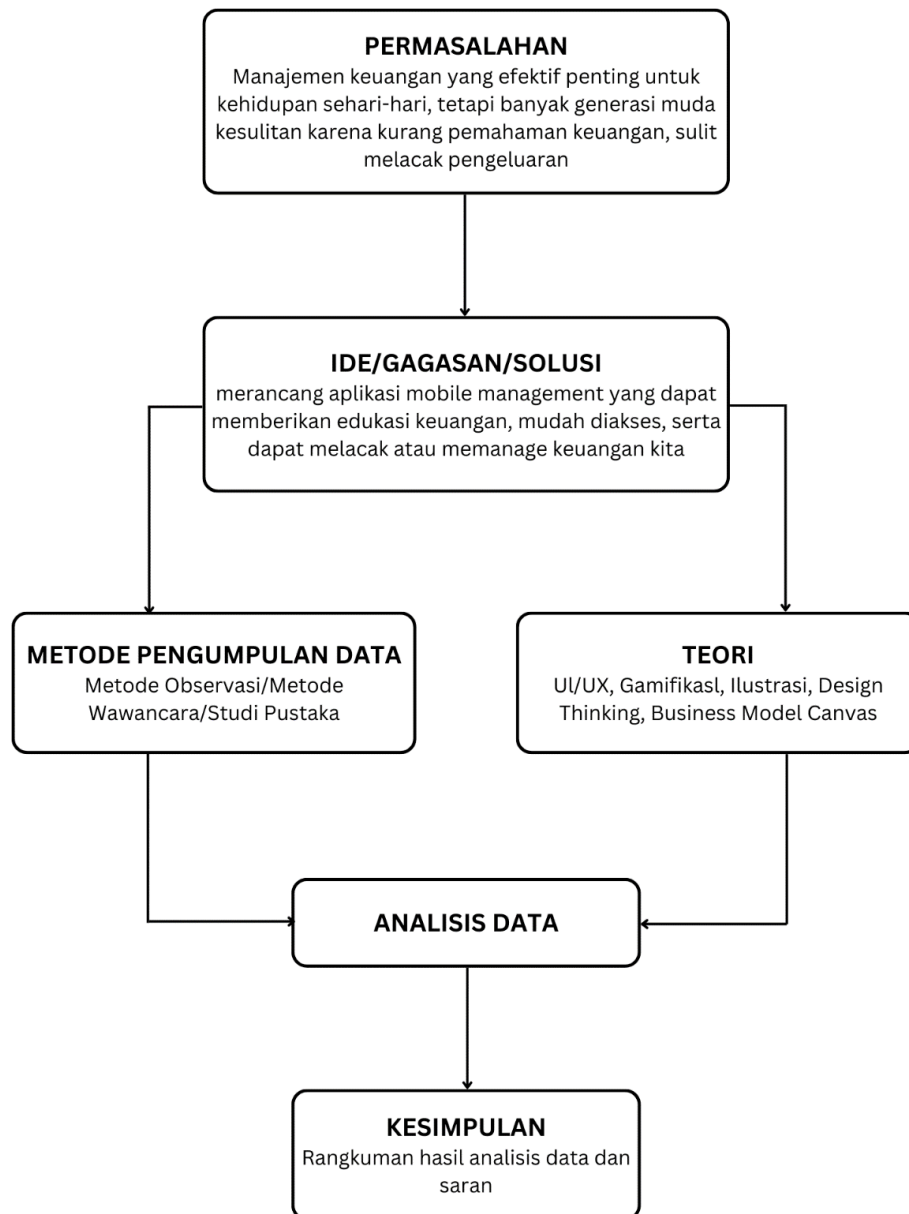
PERMASALAHAN
Manajemen keuangan yang efektif penting untuk kehidupan sehari-hari, tetapi banyak generasi muda kesulitan karena kurang pemahaman keuangan, sulit melacak pengeluaran

IDE/GAGASAN/SOLUSI
merancang aplikasi mobile management yang dapat memberikan edukasi keuangan, mudah diakses, serta dapat melacak atau memanage keuangan kita

METODE PENGUMPULAN DATA
Metode Observasi/Metode Wawancara/Studi Pustaka

TEORI
UI/UX, Gamifikasl, Ilustrasi, Design Thinking, Business Model Canvas

ANALISIS DATA

KESIMPULAN
Rangkuman hasil analisis data dan saran